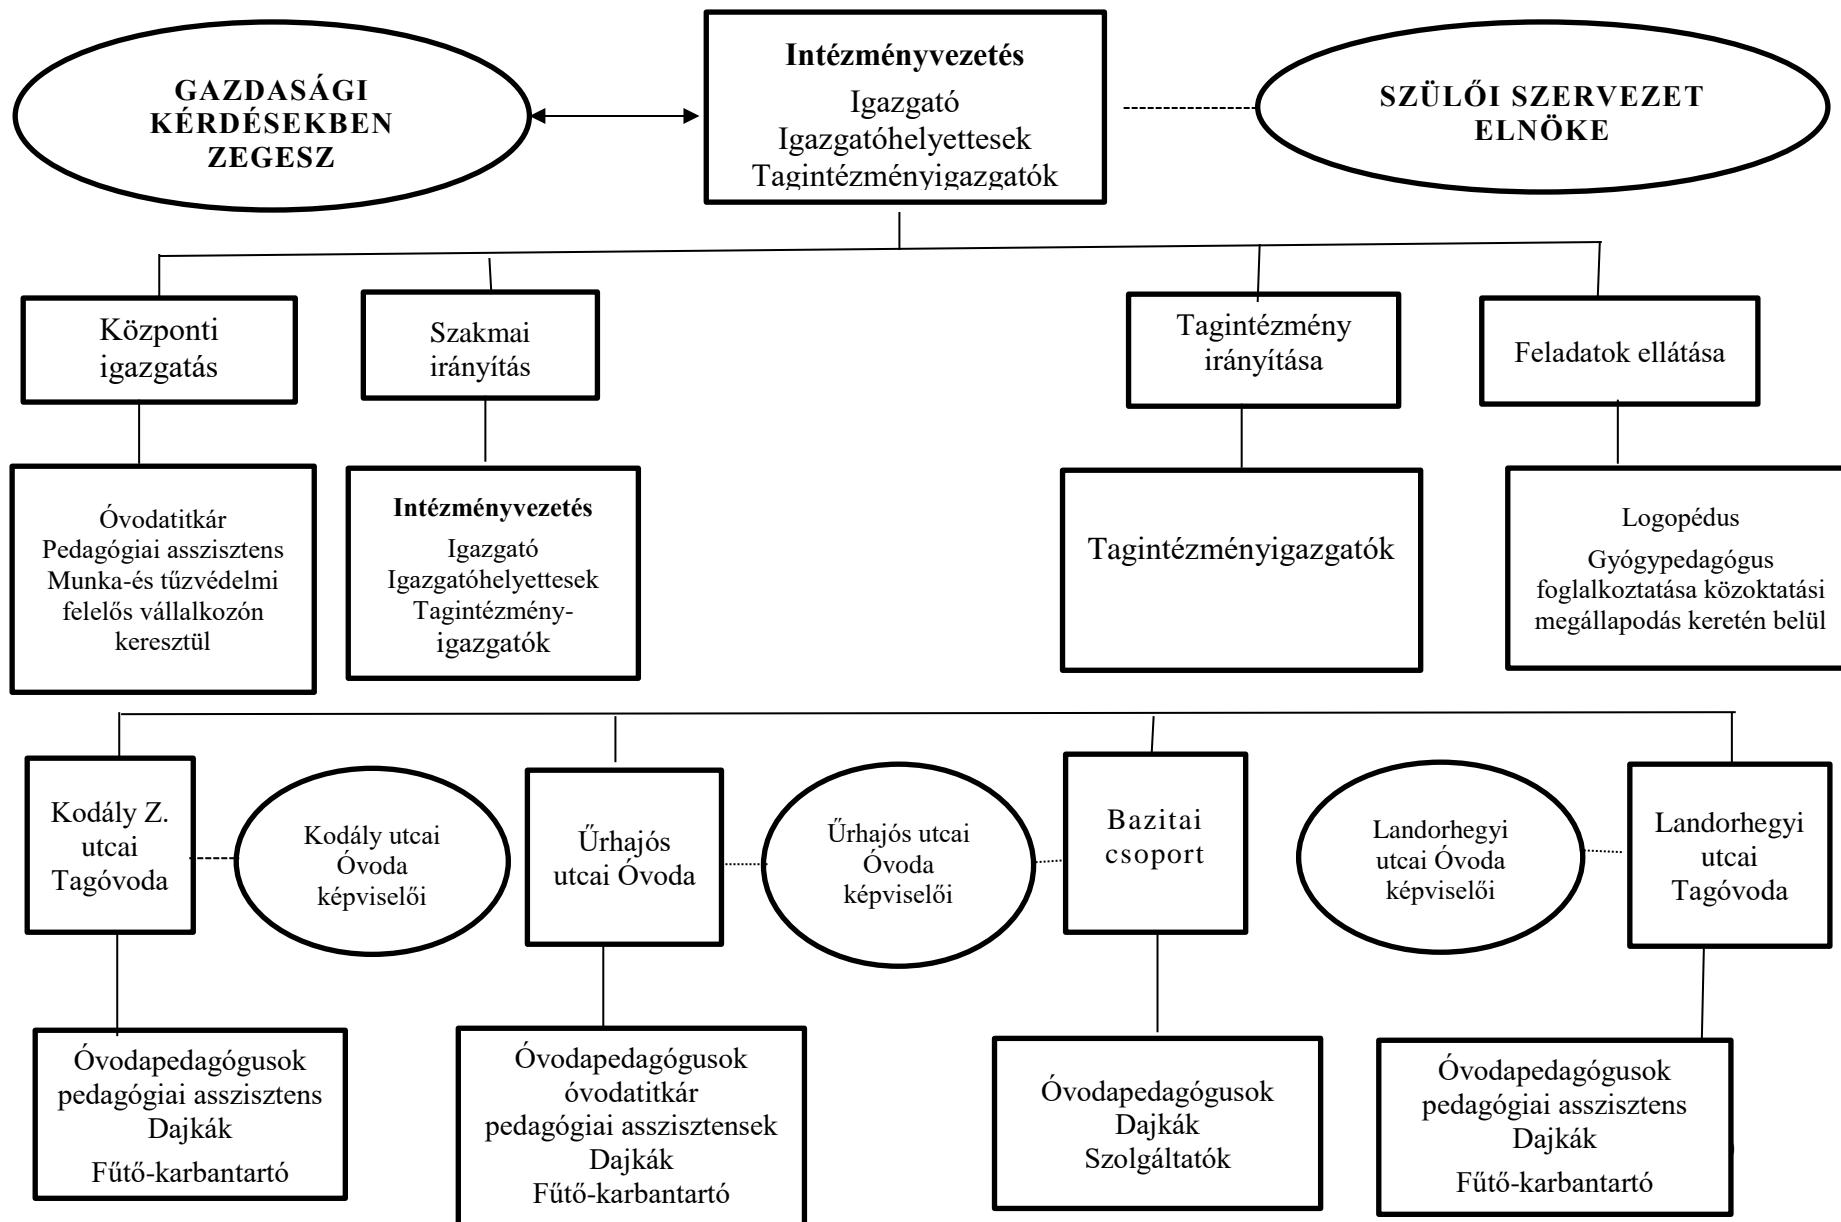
GAZDASÁGI KÉRDÉSEKBEN ZEGESZ

Intézményvezetés
Igazgató
Igazgatóhelyettesek
Tagintézményigazgatók

SZÜLŐI SZERVEZET ELNÖKE

Központi igazgatás

Szakmai irányítás

Tagintézmény irányítása

Feladatok ellátása

Óvodatitkár
Pedagógiai asszisztens
Munka-és tűzvédelmi felelős vállalkozón keresztül

Intézményvezetés
Igazgató
Igazgatóhelyettesek
Tagintézmény-igazgatók

Tagintézményigazgatók

Logopédus
Gyógypedagógus foglalkoztatása közoktatási megállapodás keretén belül

Kodály Z. utcai Tagóvoda

Kodály utcai Óvoda képviselői

Űrhajós utcai Óvoda

Űrhajós utcai Óvoda képviselői

Bazitai csoport

Landorhegyi utcai Óvoda képviselői

Landorhegyi utcai Tagóvoda

Óvodapedagógusok
pedagógiai asszisztens
Dajkák
Fűtő-karbantartó

Óvodapedagógusok
óvodatitkár
pedagógiai asszisztensek
Dajkák
Fűtő-karbantartó

Óvodapedagógusok
Dajkák
Szolgáltatók

Óvodapedagógusok
pedagógiai asszisztens
Dajkák
Fűtő-karbantartó